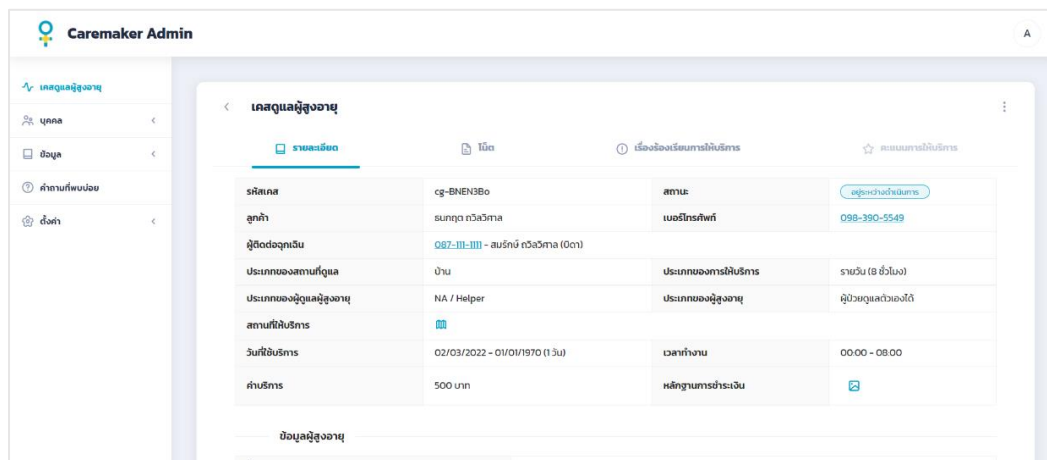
Caremaker Admin

A

เคสดูแลผู้สูงอายุ
บุคคล
ข้อมูล
คำถามที่พบบ่อย
ตั้งค่า

เคสดูแลผู้สูงอายุ

รายละเอียด
โน๊ต
เรื่องร้องเรียนการให้บริการ
คะแนนการให้บริการ

| | | | |
|---|---|---|---|
| รหัสเคส | cg-BNEN3Bo | สถานะ | อยู่ระหว่างดำเนินการ |
| ลูกค้า | ธนกฤต ถวิลวิศาล | เบอร์โทรศัพท์ | 098-390-5549 |
| ผู้ติดต่อฉุกเฉิน | 087-111-1111 - สมรักษ์ ถวิลวิศาล (บิดา) | | |
| ประเภทของสถานที่ดูแล | บ้าน | ประเภทของการให้บริการ | รายวัน (8 ชั่วโมง) |
| ประเภทของผู้ดูแลผู้สูงอายุ | NA / Helper | ประเภทของผู้สูงอายุ | ผู้ป่วยดูแลตัวเองได้ |
| สถานที่ให้บริการ | | | |
| วันที่ใช้บริการ | 02/03/2022 - 01/01/1970 (1 วัน) | เวลาทำงาน | 00:00 - 08:00 |
| ค่าบริการ | 500 บาท | หลักฐานการชำระเงิน | |

ข้อมูลผู้สูงอายุ